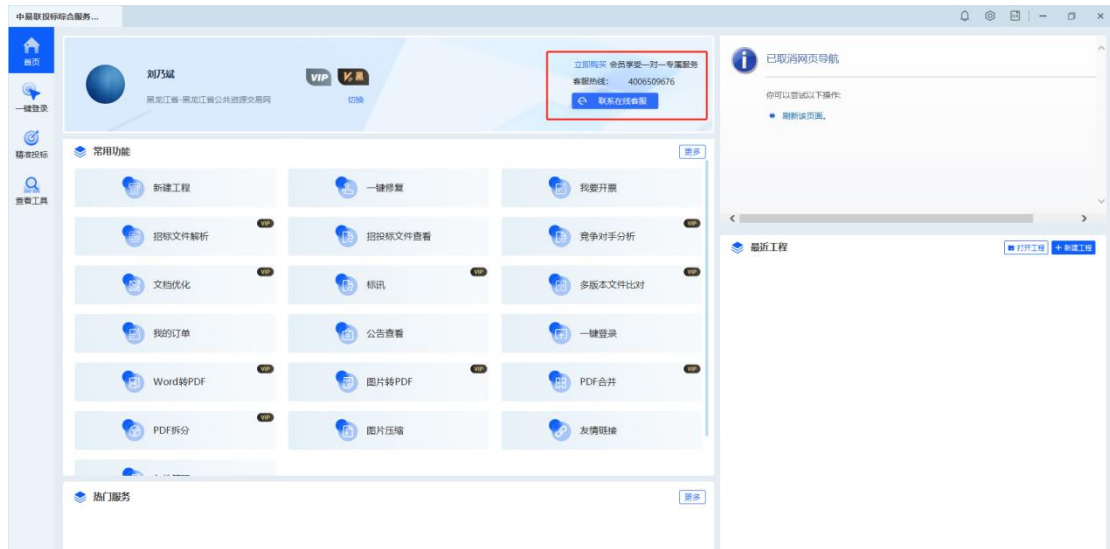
中易联投标综合服务...

首页
一键登录
精准投标
查看工具

刘乃斌
黑龙江省-黑龙江省公共资源交易网
VIP V.黑
切换

立即购买 会员享受一对一专属服务
客服热线: 4006509676
联系在线客服

常用功能
更多

新建工程
一键修复
我要开票
VIP
招标文件解析
招投标文件查看
VIP
竞争对手分析
VIP
文档优化
VIP
标讯
VIP
多版本文件比对
我的订单
公告查看
一键登录
VIP
Word转PDF
VIP
图片转PDF
VIP
PDF合并
VIP
PDF拆分
图片压缩
友情链接

热门服务
更多

已取消网页导航
你可以尝试以下操作:
刷新该页面。

最近工程
打开工程
+ 新建工程